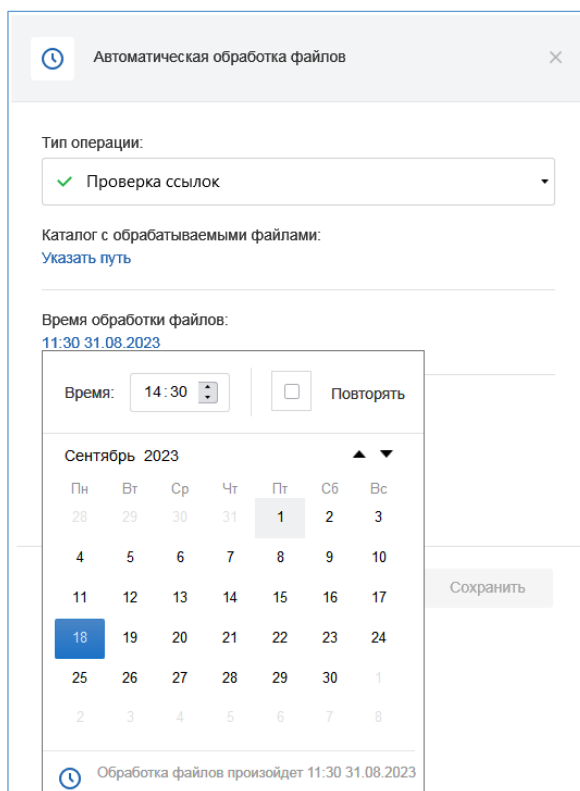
Автоматическая обработка файлов

×

Тип операции:

Проверка ссылок

Каталог с обрабатываемыми файлами:

Указать путь

Время обработки файлов:

11:30 31.08.2023

Время: 14 : 30

Повторять

Сентябрь 2023

| Пн | Вт | Ср | Чт | Пт | Сб | Вс |
|---|---|---|---|---|---|---|
| 28 | 29 | 30 | 31 | 1 | 2 | 3 |
| 4 | 5 | 6 | 7 | 8 | 9 | 10 |
| 11 | 12 | 13 | 14 | 15 | 16 | 17 |
| 18 | 19 | 20 | 21 | 22 | 23 | 24 |
| 25 | 26 | 27 | 28 | 29 | 30 | 1 |
| 2 | 3 | 4 | 5 | 6 | 7 | 8 |

Сохранить

Обработка файлов произойдет 11:30 31.08.2023